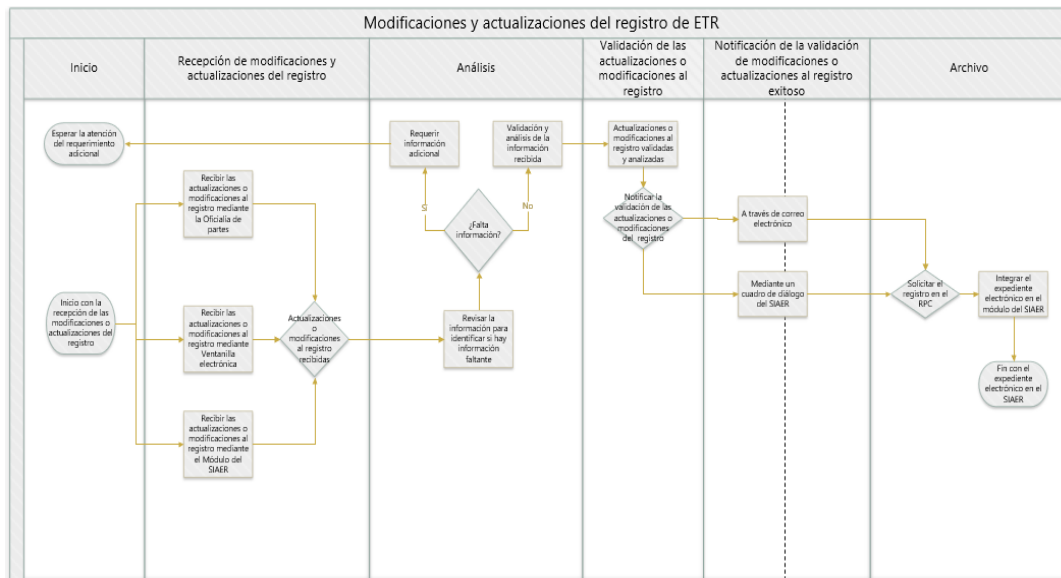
Modificaciones y actualizaciones del registro de ETR

Inicio

Recepción de modificaciones y actualizaciones del registro

Análisis

Validación de las actualizaciones o modificaciones al registro

Notificación de la validación de modificaciones o actualizaciones al registro exitoso

Archivo

Esperar la atención del requerimiento adicional

Requerir información adicional

Validación y análisis de la información recibida

Actualizaciones o modificaciones al registro validadas y analizadas

Recibir las actualizaciones o modificaciones al registro mediante la Oficialía de partes

Si

¿Falta información?

No

Notificar la validación de las actualizaciones o modificaciones del registro

A través de correo electrónico

Inicio con la recepción de las modificaciones o actualizaciones del registro

Recibir las actualizaciones o modificaciones al registro mediante Ventanilla electrónica

Actualizaciones o modificaciones al registro recibidas

Revisar la información para identificar si hay información faltante

Mediante un cuadro de diálogo del SIAER

Solicitar el registro en el RPC

Integrar el expediente electrónico en el módulo del SIAER

Recibir las actualizaciones o modificaciones al registro mediante el Módulo del SIAER

Fin con el expediente electrónico en el SIAER